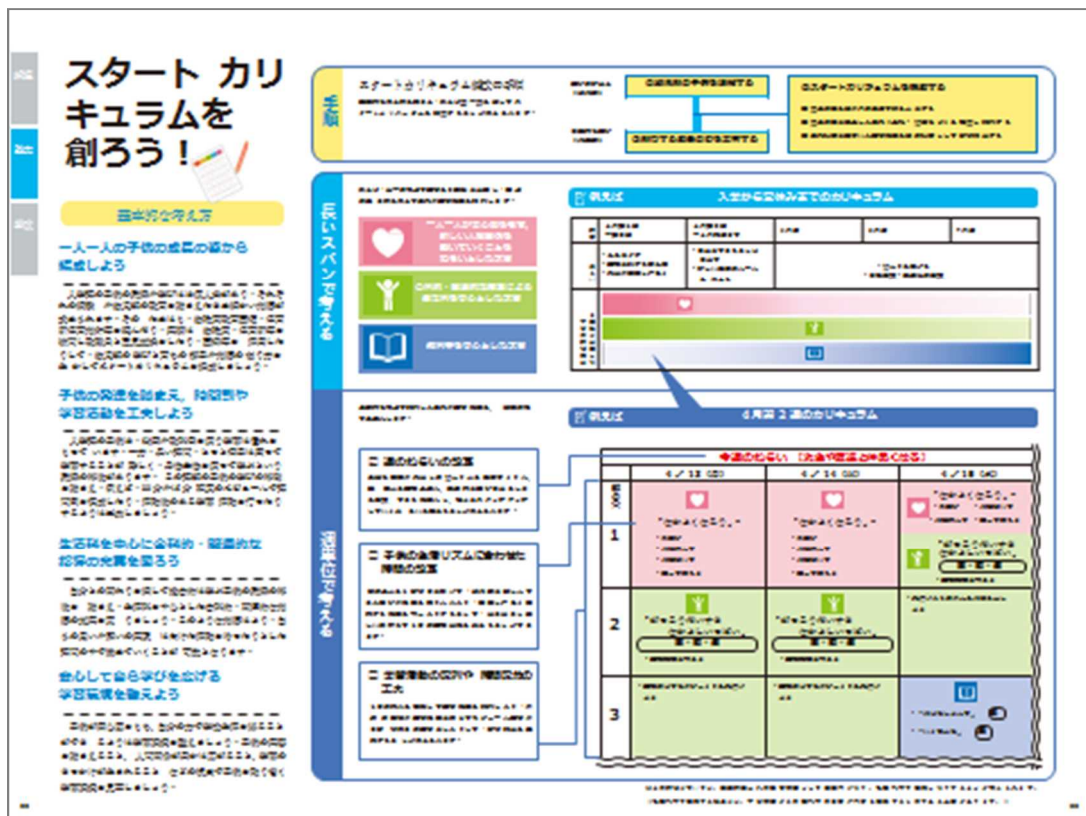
スタート カリキュラムを創ろう！

基本的な考え方

一人一人の子供の成長の姿から編成しよう
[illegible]

子供の発達を踏まえ、時間割や学習活動を工夫しよう
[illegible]

生活科を中心に合科的・関連的な指導の充実を図ろう
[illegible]

安心して自ら学びを広げる学習環境を整えよう
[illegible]

手順

スタートカリキュラム編成の手順
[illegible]

①スタートカリキュラムを編成する
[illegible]

長いスパンで考える

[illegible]

例えば　入学から夏休みまでのカリキュラム

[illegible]

週単位で考える

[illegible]

例えば　4月第2週のカリキュラム

① 週のねらいの設定
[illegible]

② 子供の生活リズムに合わせた時間の設定
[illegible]

③ 主体的な活動や、関連的な工夫
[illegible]

今週のねらい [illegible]

| | 4／13 (月) | 4／14 (火) | 4／15 (水) |
|---|---|---|---|
| 1 | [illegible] | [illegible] | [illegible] |
| 2 | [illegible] | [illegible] | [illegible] |
| 3 | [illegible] | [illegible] | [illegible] |

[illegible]